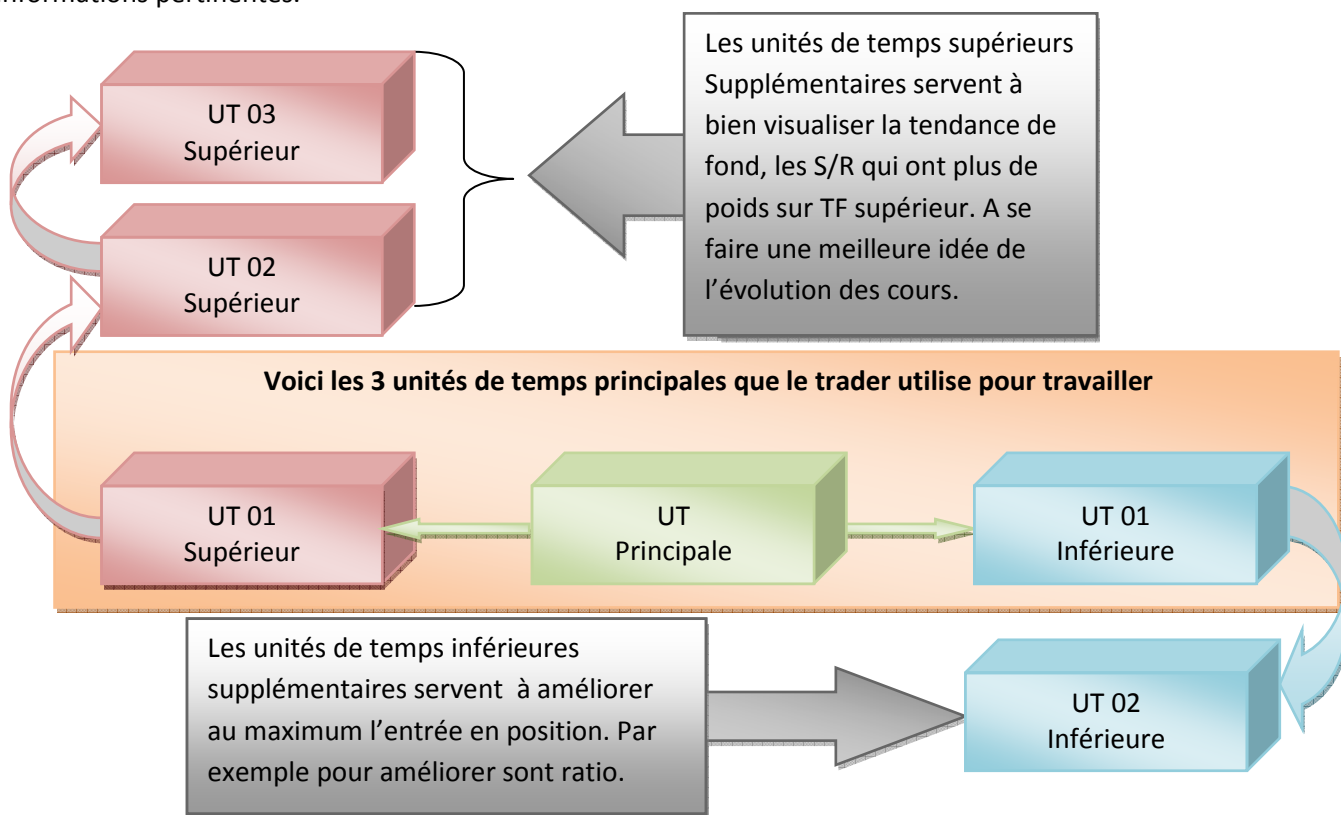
informations pertinentes.

UT 03
Supérieur

UT 02
Supérieur

Les unités de temps supérieurs Supplémentaires servent à bien visualiser la tendance de fond, les S/R qui ont plus de poids sur TF supérieur. A se faire une meilleure idée de l'évolution des cours.

Voici les 3 unités de temps principales que le trader utilise pour travailler

UT 01
Supérieur

UT
Principale

UT 01
Inférieure

Les unités de temps inférieures supplémentaires servent à améliorer au maximum l'entrée en position. Par exemple pour améliorer sont ratio.

UT 02
Inférieure